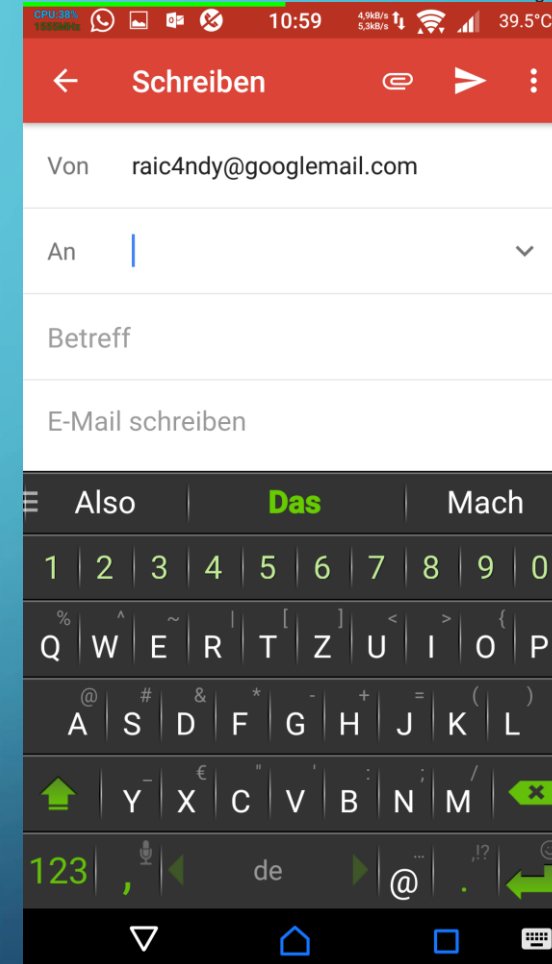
CPU:38%
1555MHz
10:59
4,9kB/s
5,3kB/s
39.5°C

Schreiben

Von raic4ndy@googlemail.com

An

Betreff

E-Mail schreiben

Also
Das
Mach

1 2 3 4 5 6 7 8 9 0

% ^ ~ | [ ] < > {
Q W E R T Z U I O P

@ # & * - + = ( )
A S D F G H J K L

_ € " ' : ; /
Y X C V B N M

123 , de @ . ,!?